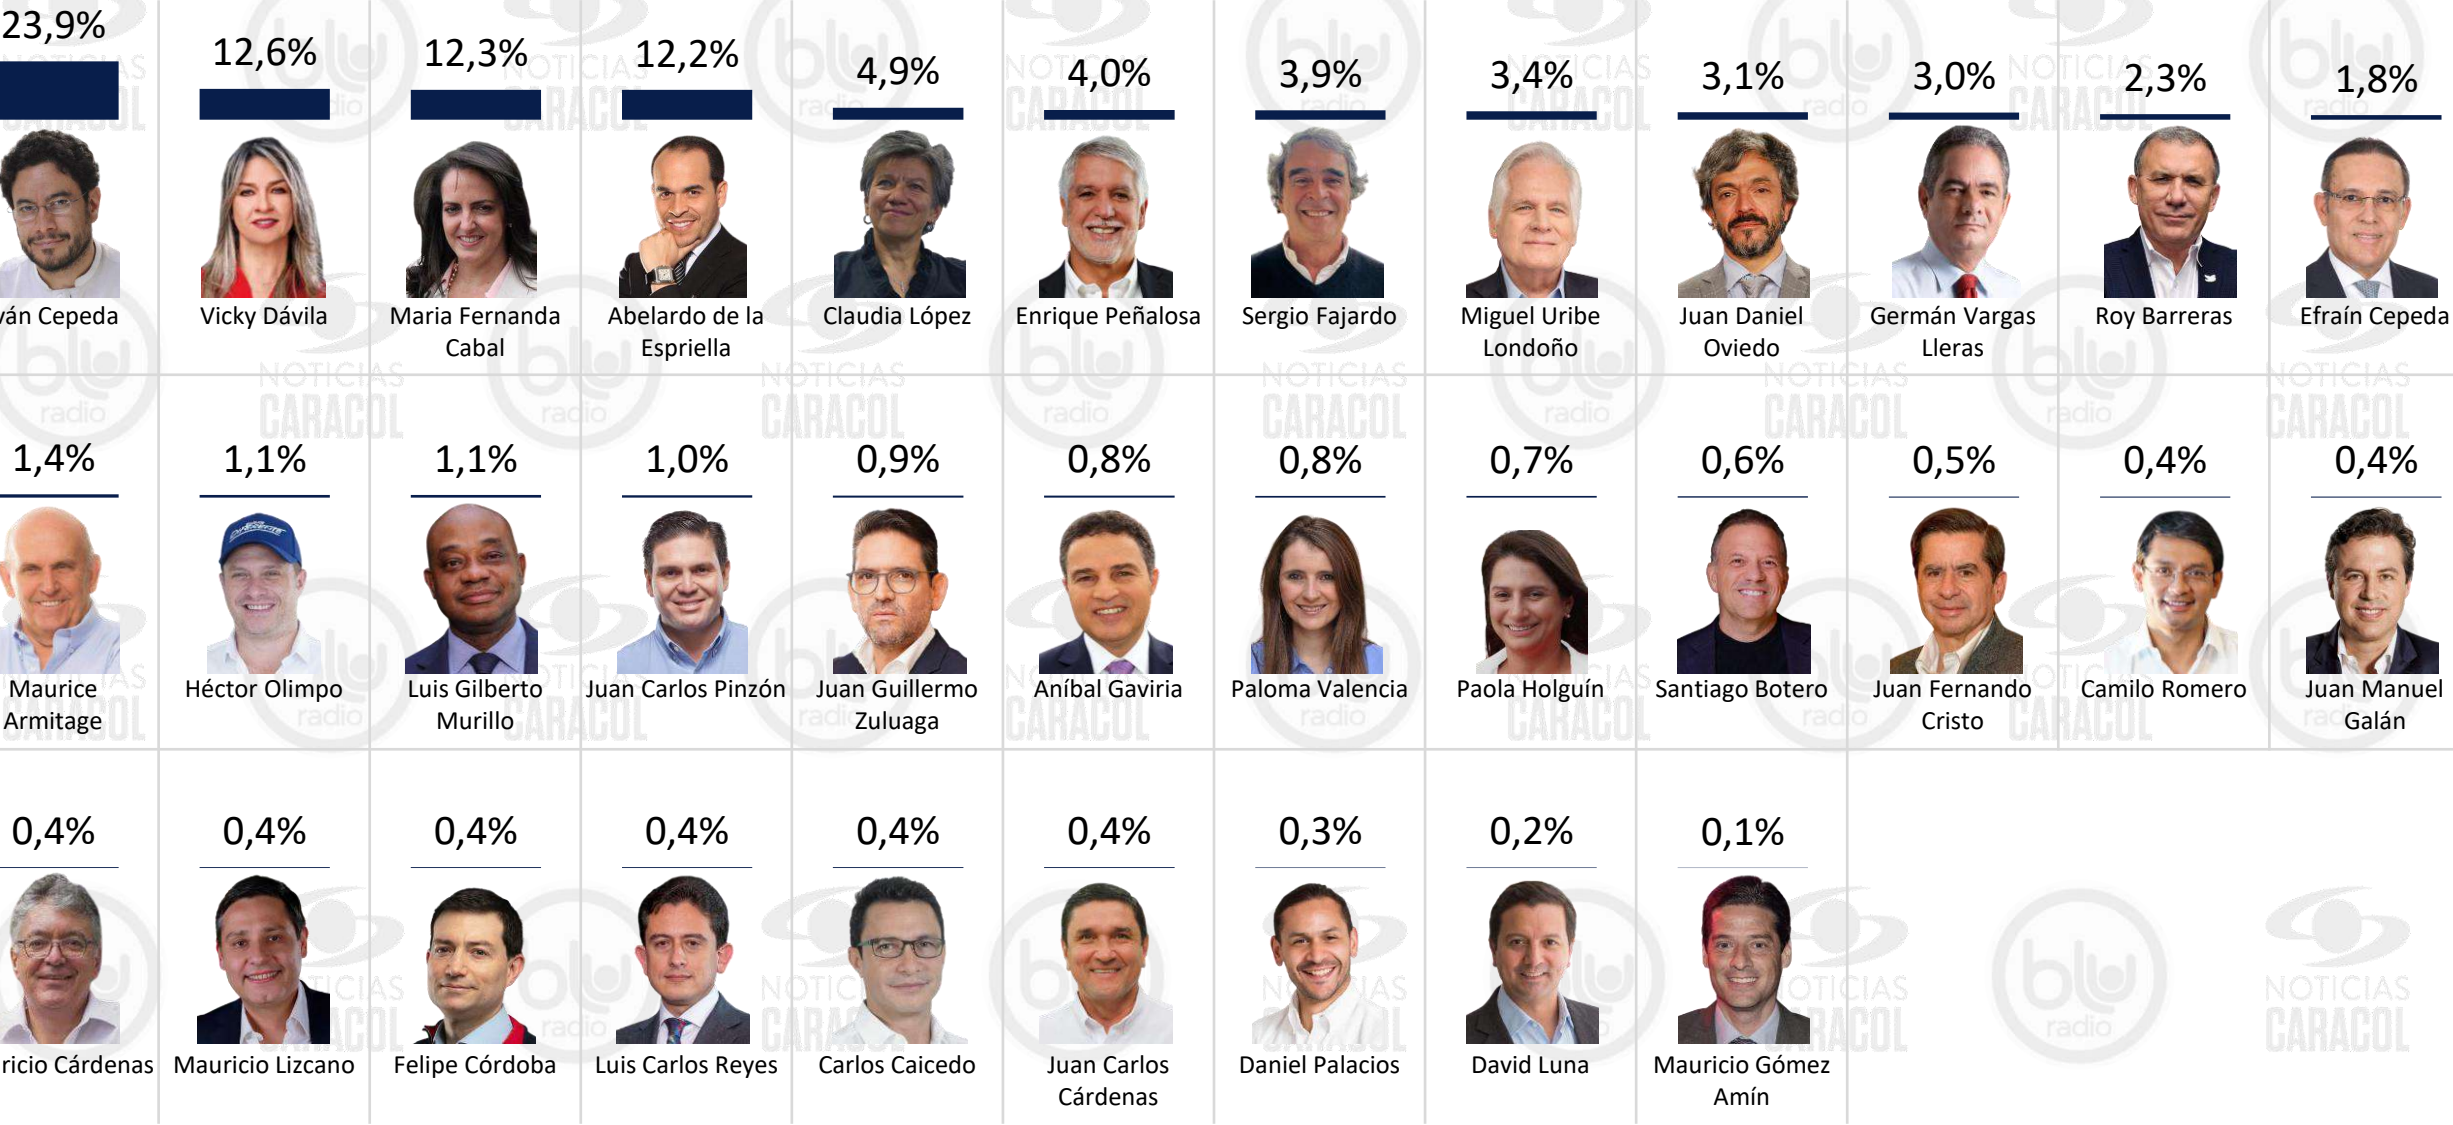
| 23,9% | 12,6% | 12,3% | 12,2% | 4,9% | 4,0% | 3,9% | 3,4% | 3,1% | 3,0% | 2,3% | 1,8% |
|---|---|---|---|---|---|---|---|---|---|---|---|
| ván Cepeda | Vicky Dávila | Maria Fernanda Cabal | Abelardo de la Espriella | Claudia López | Enrique Peñalosa | Sergio Fajardo | Miguel Uribe Londoño | Juan Daniel Oviedo | Germán Vargas Lleras | Roy Barreras | Efraín Cepeda |
| 1,4% | 1,1% | 1,1% | 1,0% | 0,9% | 0,8% | 0,8% | 0,7% | 0,6% | 0,5% | 0,4% | 0,4% |
| Maurice Armitage | Héctor Olimpo | Luis Gilberto Murillo | Juan Carlos Pinzón | Juan Guillermo Zuluaga | Aníbal Gaviria | Paloma Valencia | Paola Holguín | Santiago Botero | Juan Fernando Cristo | Camilo Romero | Juan Manuel Galán |
| 0,4% | 0,4% | 0,4% | 0,4% | 0,4% | 0,4% | 0,3% | 0,2% | 0,1% | | | |
| ricio Cárdenas | Mauricio Lizcano | Felipe Córdoba | Luis Carlos Reyes | Carlos Caicedo | Juan Carlos Cárdenas | Daniel Palacios | David Luna | Mauricio Gómez Amín | | | |

NOTICIAS CARACOL
blu radio